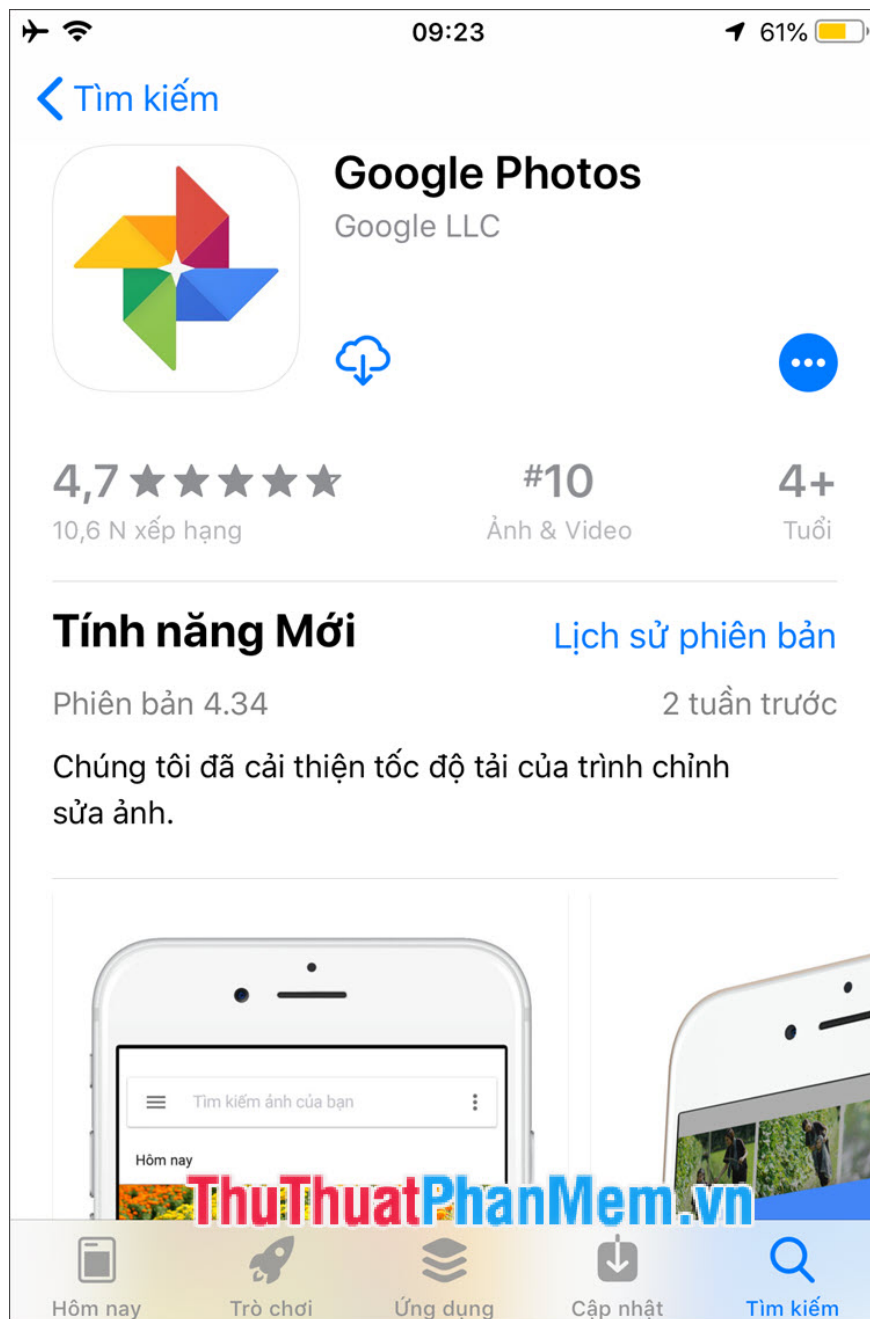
09:23
61%

Tìm kiếm

Google Photos
Google LLC

4,7 ★★★★★
10,6 N xếp hạng

#10
Ảnh & Video

4+
Tuổi

Tính năng Mới
Lịch sử phiên bản

Phiên bản 4.34
2 tuần trước

Chúng tôi đã cải thiện tốc độ tải của trình chỉnh sửa ảnh.

Tìm kiếm ảnh của bạn

Hôm nay

ThuThuatPhanMem.vn

Hôm nay
Trò chơi
Ứng dụng
Cập nhật
Tìm kiếm